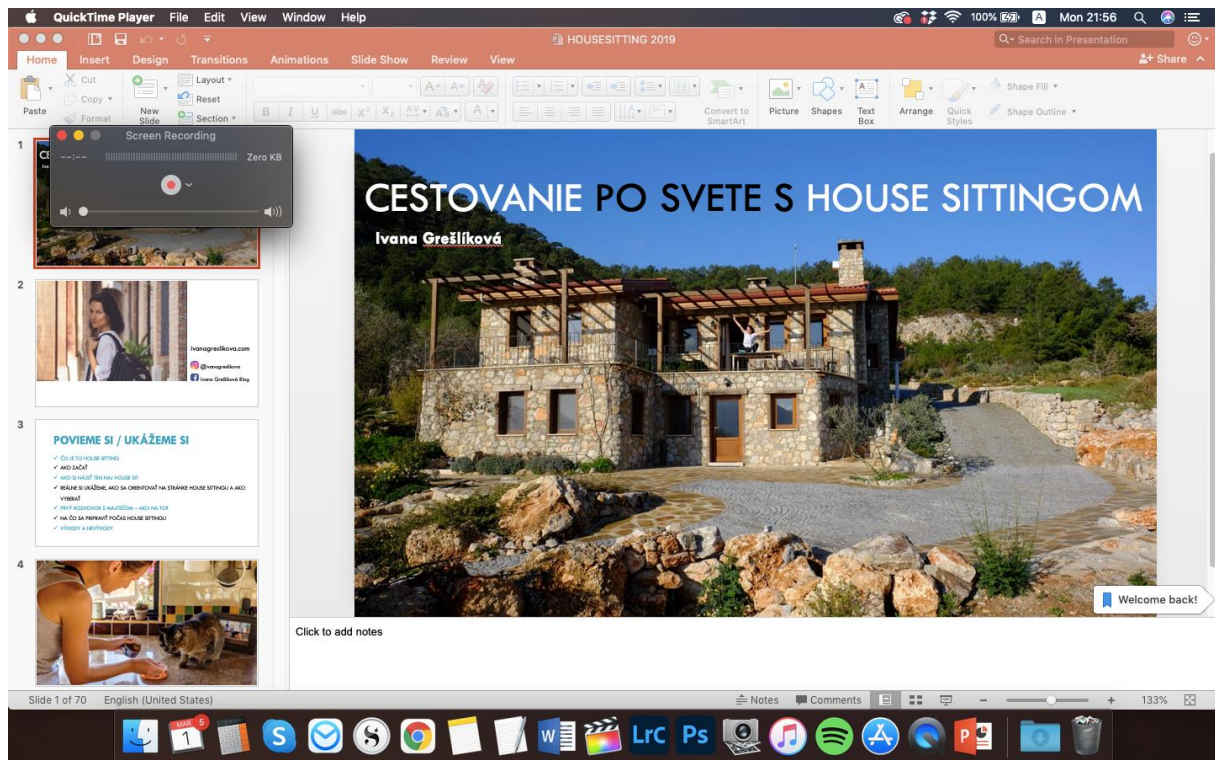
QuickTime Player File Edit View Window Help

100% Mon 21:56

HOUSESITTING 2019

Search in Presentation

Home Insert Design Transitions Animations Slide Show Review View

Share

Paste Cut Copy Format New Slide Layout Reset Section

Convert to SmartArt Picture Shapes Text Box Arrange Quick Styles Shape Fill Shape Outline

Screen Recording

--:-- Zero KB

1

2

ivanagreslikova.com

@ivanagreslikova

Ivana Grešlíková Blog

3

POVIEME SI / UKÁŽEME SI

✓ ČO JE TO HOUSE SITTING
✓ AKO ZAČAŤ
✓ AKO SI NÁJSŤ TEN NAJ HOUSE SIT
✓ REÁLNE SI UKÁŽEME, AKO SA ORIENTOVAŤ NA STRÁNKE HOUSE SITTINGU A AKO VYBERAŤ
✓ PRVÝ ROZHOVOR S MAJITEĽOM – AKO NA TO?
✓ NA ČO SA PRIPRAVIŤ POČAS HOUSE SITTINGU
✓ VÝHODY A NEVÝHODY

4

CESTOVANIE PO SVETE S HOUSE SITTINGOM

Ivana Grešlíková

Welcome back!

Click to add notes

Slide 1 of 70 English (United States) Notes Comments 133%

MAR 1 5